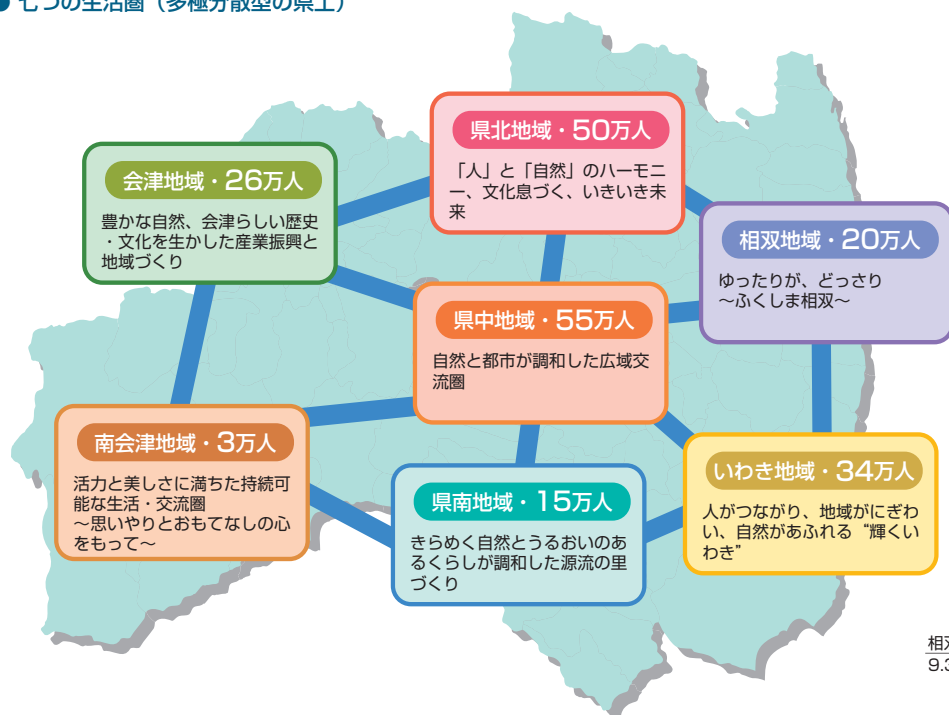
● 七つの生活圏（多極分散型の県土）

県北地域・50万人
「人」と「自然」のハーモニー、文化息づく、いきいき未来

会津地域・26万人
豊かな自然、会津らしい歴史・文化を生かした産業振興と地域づくり

相双地域・20万人
ゆったりが、どっさり
〜ふくしま相双〜

県中地域・55万人
自然と都市が調和した広域交流圏

南会津地域・3万人
活力と美しさに満ちた持続可能な生活・交流圏
〜思いやりとおもてなしの心をもって〜

いわき地域・34万人
人がつながり、地域がにぎわい、自然があふれる“輝くいわき”

県南地域・15万人
きらめく自然とうるおいのあるくらしが調和した源流の里づくり

相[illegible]
9.3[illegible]